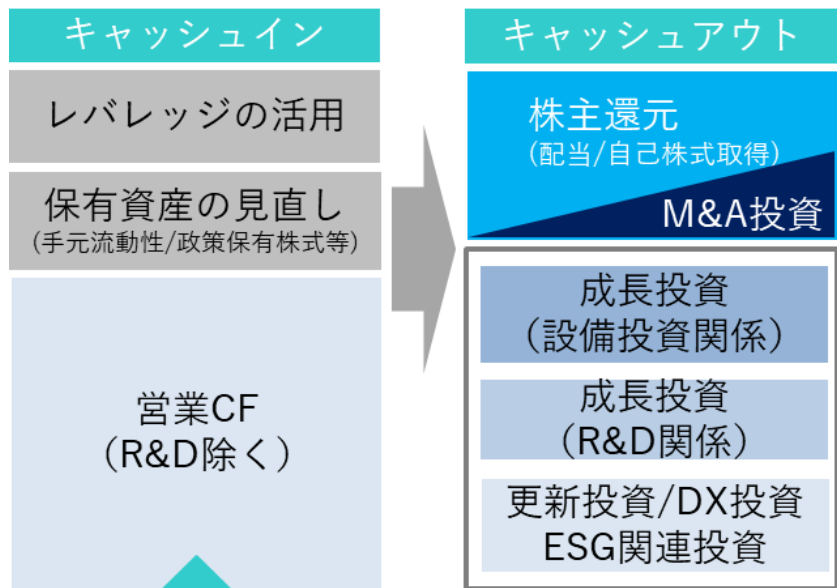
キャッシュイン

レバレッジの活用

保有資産の見直し
(手元流動性/政策保有株式等)

営業CF
(R&D除く)

キャッシュアウト

株主還元
(配当/自己株式取得)

M&A投資

成長投資
(設備投資関係)

成長投資
(R&D関係)

更新投資/DX投資
ESG関連投資